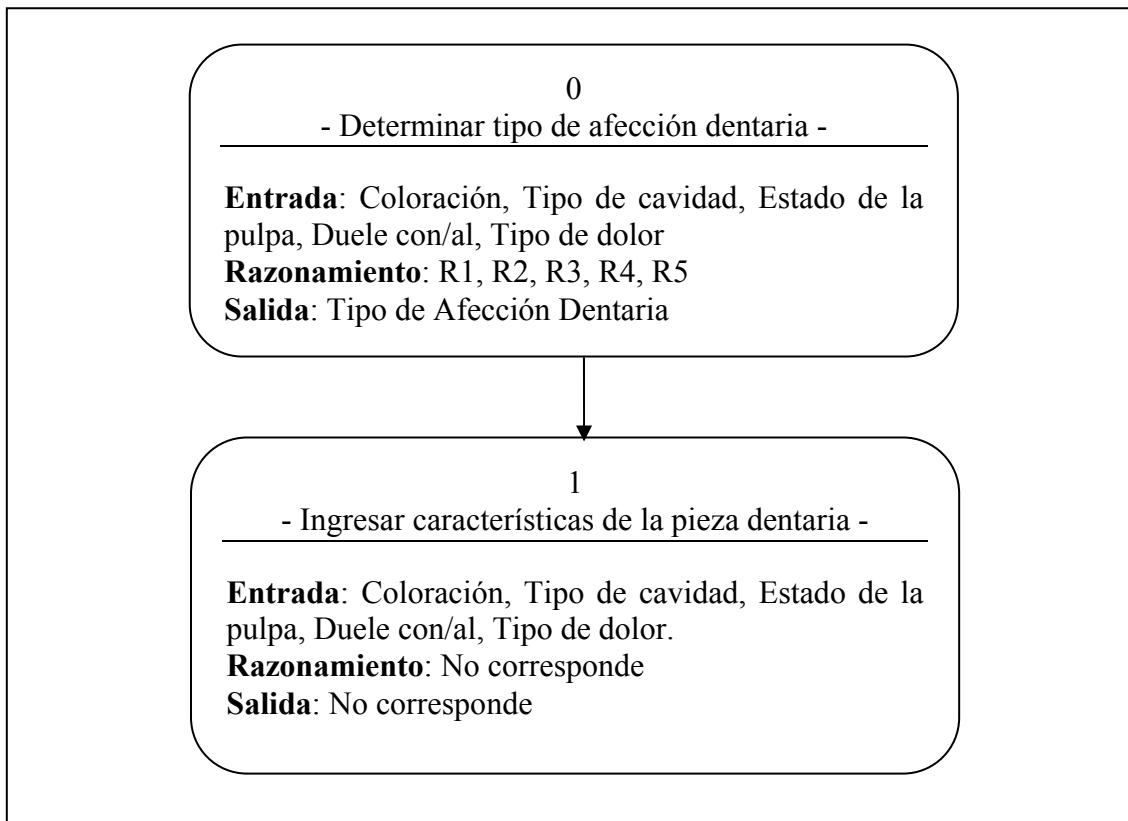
0
- Determinar tipo de afección dentaria -

**Entrada**: Coloración, Tipo de cavidad, Estado de la pulpa, Duele con/al, Tipo de dolor
**Razonamiento**: R1, R2, R3, R4, R5
**Salida**: Tipo de Afección Dentaria

1
- Ingresar características de la pieza dentaria -

**Entrada**: Coloración, Tipo de cavidad, Estado de la pulpa, Duele con/al, Tipo de dolor.
**Razonamiento**: No corresponde
**Salida**: No corresponde